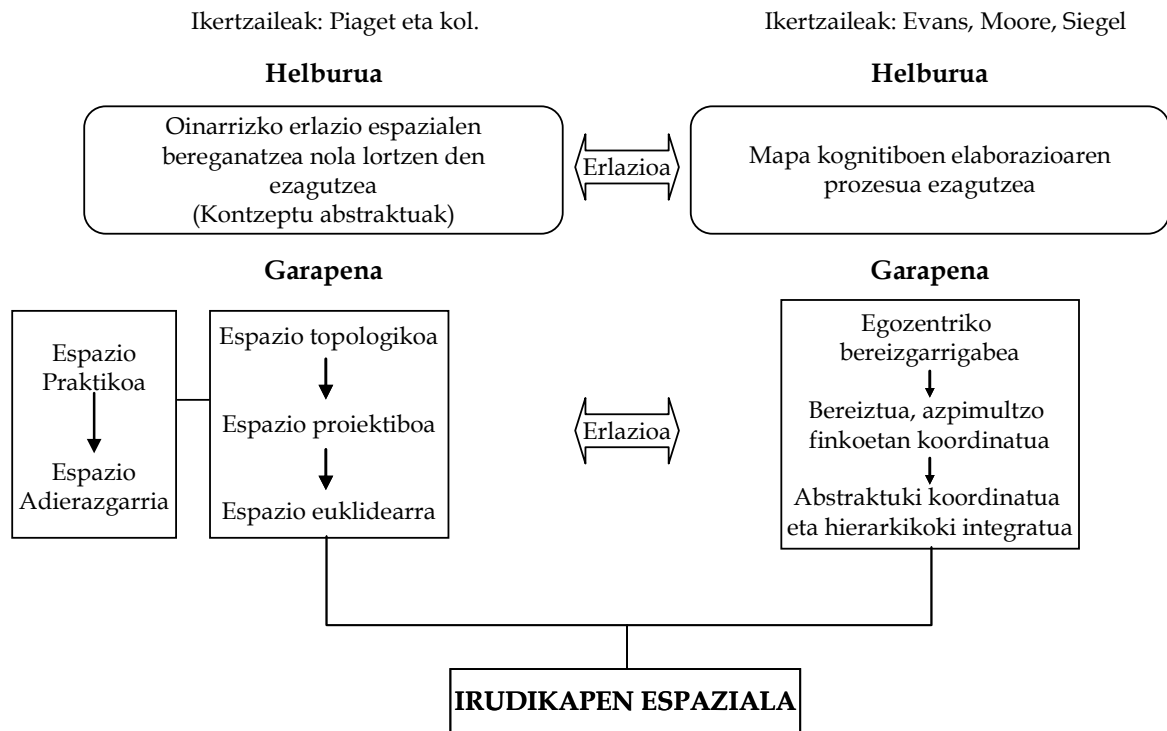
Ikertzaileak: Piaget eta kol.

Helburua

Oinarrizko erlazio espazialen bereganatzea nola lortzen den ezagutzea
(Kontzeptu abstraktuak)

Erlazioa

Ikertzaileak: Evans, Moore, Siegel

Helburua

Mapa kognitiboen elaborazioaren prozesua ezagutzea

Garapena

Espazio Praktikoa

Espazio Adierazgarria

Espazio topologikoa

Espazio proiektiboa

Espazio euklidearra

Erlazioa

Garapena

Egozentriko bereizgarrigabea

Bereiztua, azpimultzo finkoetan koordinatua

Abstraktuki koordinatua eta hierarkikoki integratua

IRUDIKAPEN ESPAZIALA